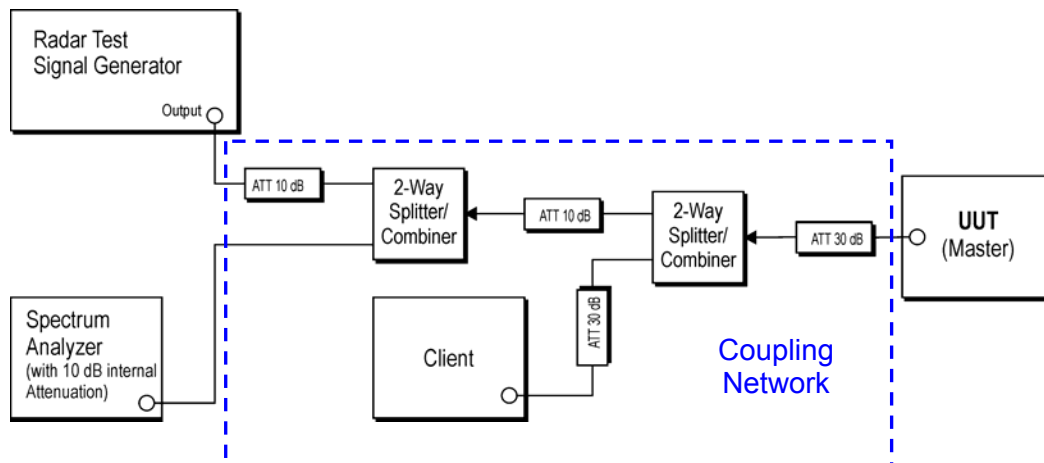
Radar Test Signal Generator

Output

ATT 10 dB

2-Way Splitter/ Combiner

ATT 10 dB

2-Way Splitter/ Combiner

ATT 30 dB

UUT (Master)

Spectrum Analyzer (with 10 dB internal Attenuation)

Client

ATT 30 dB

Coupling Network